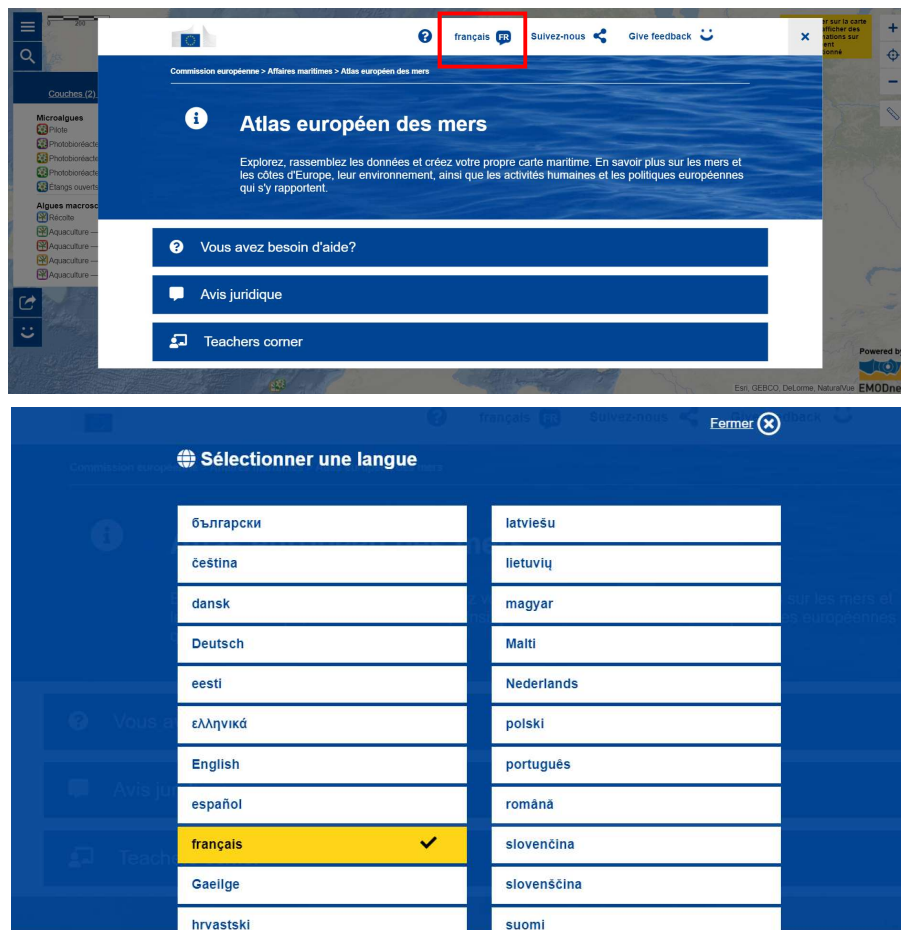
français FR Suivez-nous Give feedback

Commission européenne > Affaires maritimes > Atlas européen des mers

Atlas européen des mers

Explorez, rassemblez les données et créez votre propre carte maritime. En savoir plus sur les mers et les côtes d'Europe, leur environnement, ainsi que les activités humaines et les politiques européennes qui s'y rapportent.

Vous avez besoin d'aide?

Avis juridique

Teachers corner

Couches (2)

Microalgues
Pilote
Photobioréacte
Photobioréacte
Photobioréacte
Etangs ouverts

Algues macrosc
Récolte
Aquaculture —
Aquaculture —
Aquaculture —
Aquaculture —

Powered by
EMODne

Esri, GEBCO, DeLorme, NaturalVue

Fermer

Sélectionner une langue

| | |
|---|---|
| български | latviešu |
| čeština | lietuvių |
| dansk | magyar |
| Deutsch | Malti |
| eesti | Nederlands |
| ελληνικά | polski |
| English | português |
| español | română |
| français | slovenčina |
| Gaeilge | slovenščina |
| hrvatski | suomi |